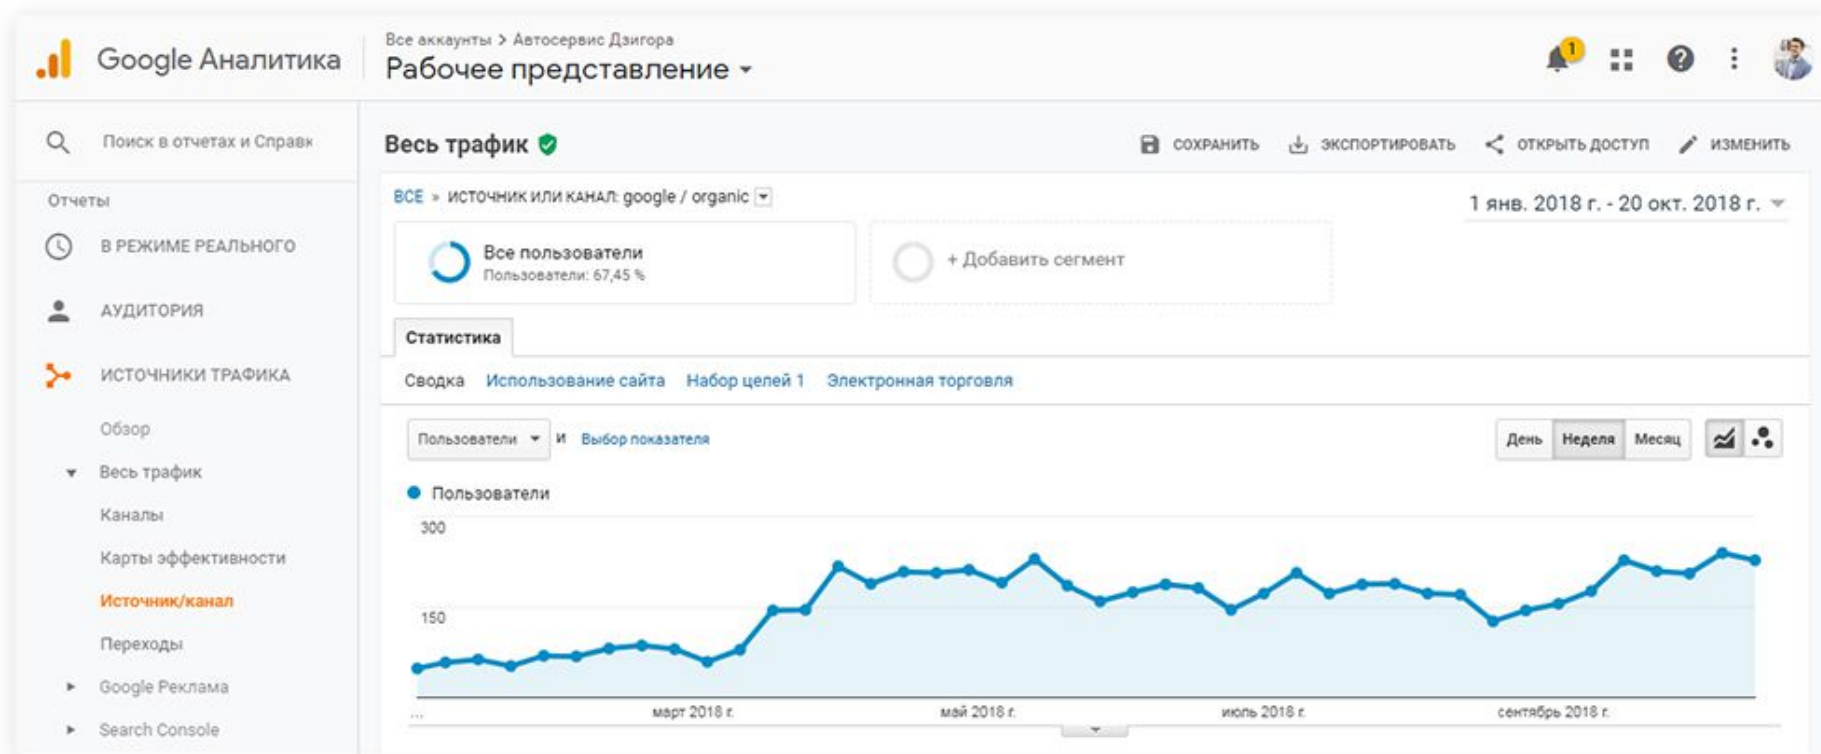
Google Аналитика

Все аккаунты > Автосервис Дзигора
Рабочее представление

1

Поиск в отчетах и Справк

Отчеты

В РЕЖИМЕ РЕАЛЬНОГО

АУДИТОРИЯ

ИСТОЧНИКИ ТРАФИКА

Обзор

Весь трафик

Каналы

Карты эффективности

Источник/канал

Переходы

Google Реклама

Search Console

Весь трафик

СОХРАНИТЬ ЭКСПОРТИРОВАТЬ ОТКРЫТЬ ДОСТУП ИЗМЕНИТЬ

ВСЕ » ИСТОЧНИК ИЛИ КАНАЛ: google / organic

1 янв. 2018 г. - 20 окт. 2018 г.

Все пользователи
Пользователи: 67,45 %

+ Добавить сегмент

Статистика

Сводка Использование сайта Набор целей 1 Электронная торговля

Пользователи и Выбор показателя

День Неделя Месяц

Пользователи

300

150

...

март 2018 г.

май 2018 г.

июль 2018 г.

сентябрь 2018 г.